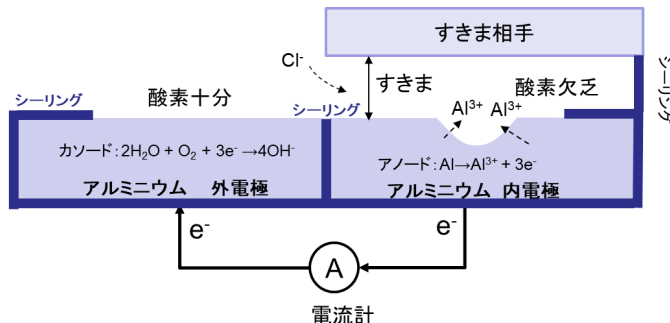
すきま相手

$Cl^-$

すきま

シーリング

酸素十分

シーリング

酸素欠乏

シーリング

$Al^{3+}$ $Al^{3+}$

カソード：$2H_2O + O_2 + 3e^- \rightarrow 4OH^-$

アルミニウム　外電極

アノード：$Al \rightarrow Al^{3+} + 3e^-$

アルミニウム 内電極

$e^-$

$e^-$

A

電流計